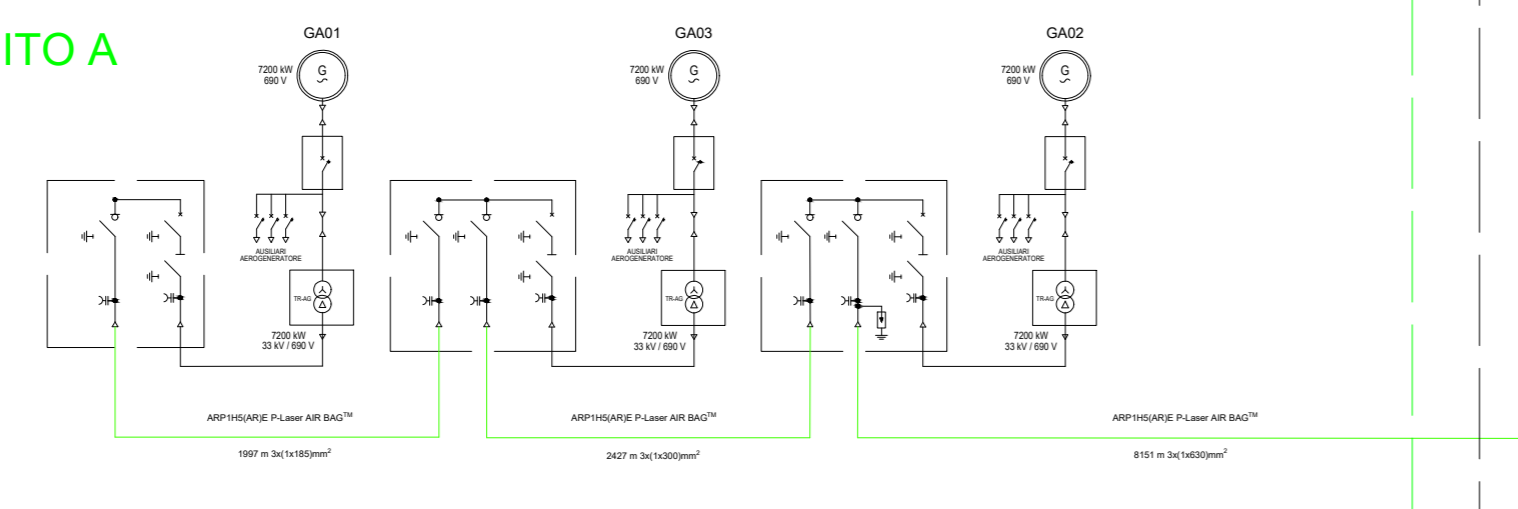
ITO A

GA01

7200 kW
690 V

G

AUSILIARI
AEROGENERATORE

TR-AG

7200 kW
33 kV / 690 V

GA03

7200 kW
690 V

G

AUSILIARI
AEROGENERATORE

TR-AG

7200 kW
33 kV / 690 V

GA02

7200 kW
690 V

G

AUSILIARI
AEROGENERATORE

TR-AG

7200 kW
33 kV / 690 V

ARP1H5(AR)E P-Laser AIR BAG$^{TM}$

1997 m 3x(1x185)mm$^2$

ARP1H5(AR)E P-Laser AIR BAG$^{TM}$

2427 m 3x(1x300)mm$^2$

ARP1H5(AR)E P-Laser AIR BAG$^{TM}$

8151 m 3x(1x630)mm$^2$